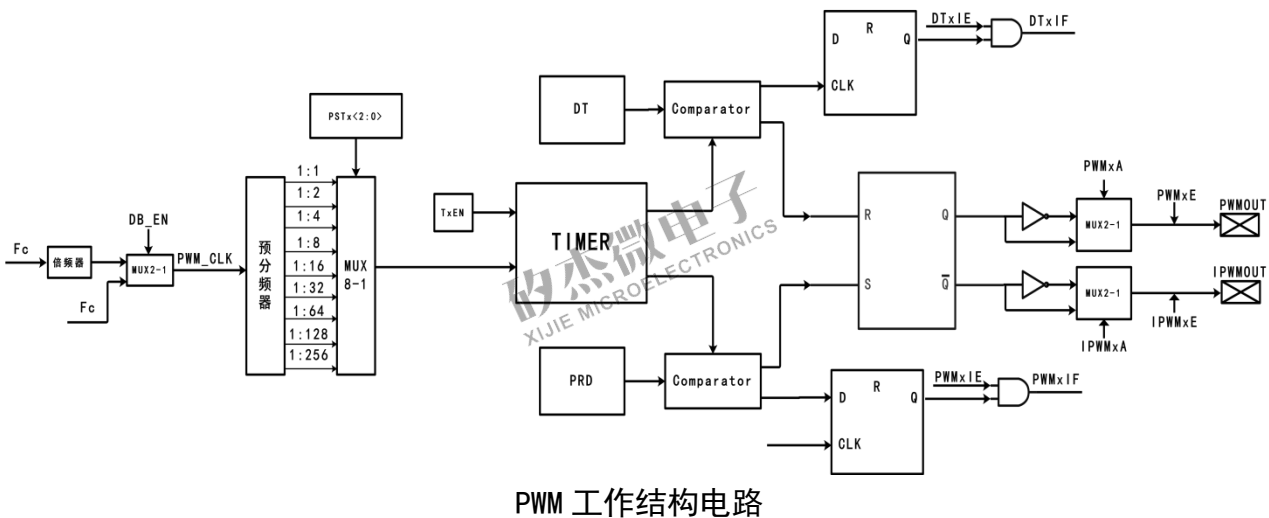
DTxIE
DTxIF
R
D
Q
CLK
DT
Comparator
PSTx<2:0>
1:1
1:2
1:4
1:8
1:16
1:32
1:64
1:128
1:256
预分频器
MUX 8-1
TxEN
TIMER
R
Q
S
$\overline{Q}$
PWMxA
PWMxE
PWMOUT
MUX2-1
MUX2-1
IPWMOUT
IPWMxE
IPWMxA
DB_EN
Fc
倍频器
MUX2-1
PWM_CLK
Fc
PRD
Comparator
PWMxIE
PWMxIF
R
D
Q
CLK
矽杰微电子
XIJIE MICROELECTRONICS
PWM 工作结构电路